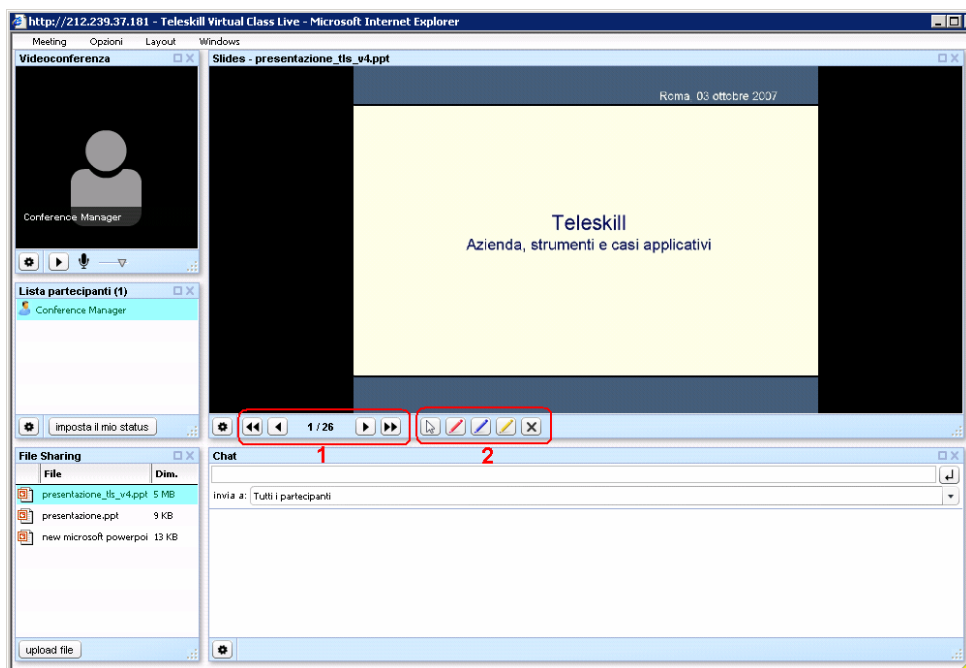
http://212.239.37.181 - Teleskill Virtual Class Live - Microsoft Internet Explorer

Meeting Opzioni Layout Windows

Videoconferenza

Conference Manager

Slides - presentazione_tls_v4.ppt

Roma 03 ottobre 2007

Teleskill
Azienda, strumenti e casi applicativi

1 / 26

1

2

Lista partecipanti (1)

Conference Manager

imposta il mio status

File Sharing

| File | Dim. |
|---|---|
| presentazione_tls_v4.ppt | 5 MB |
| presentazione.ppt | 9 KB |
| new microsoft powerpoi | 13 KB |

upload file

Chat

invia a: Tutti i partecipanti